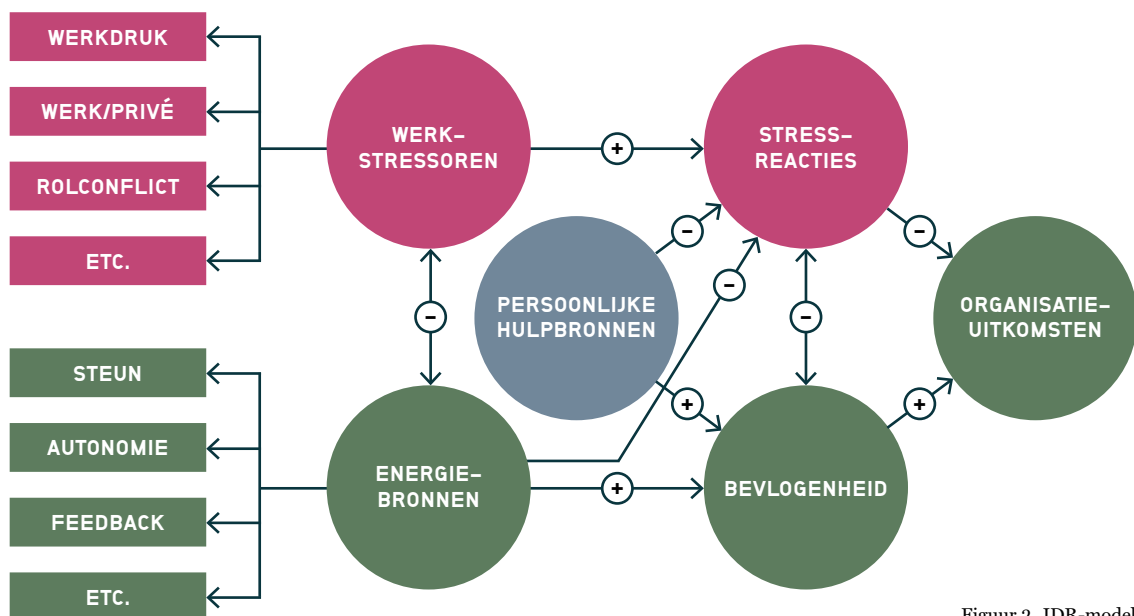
WERKDRUK

WERK/PRIVÉ

ROLCONFLICT

ETC.

WERK-STRESSOREN

+

STRESS-REACTIES

−

PERSOONLIJKE HULPBRONNEN

−

−

−

ORGANISATIE-UITKOMSTEN

−

STEUN

AUTONOMIE

FEEDBACK

ETC.

+

ENERGIE-BRONNEN

+

BEVLOGENHEID

+

Figuur 2. JDR-model